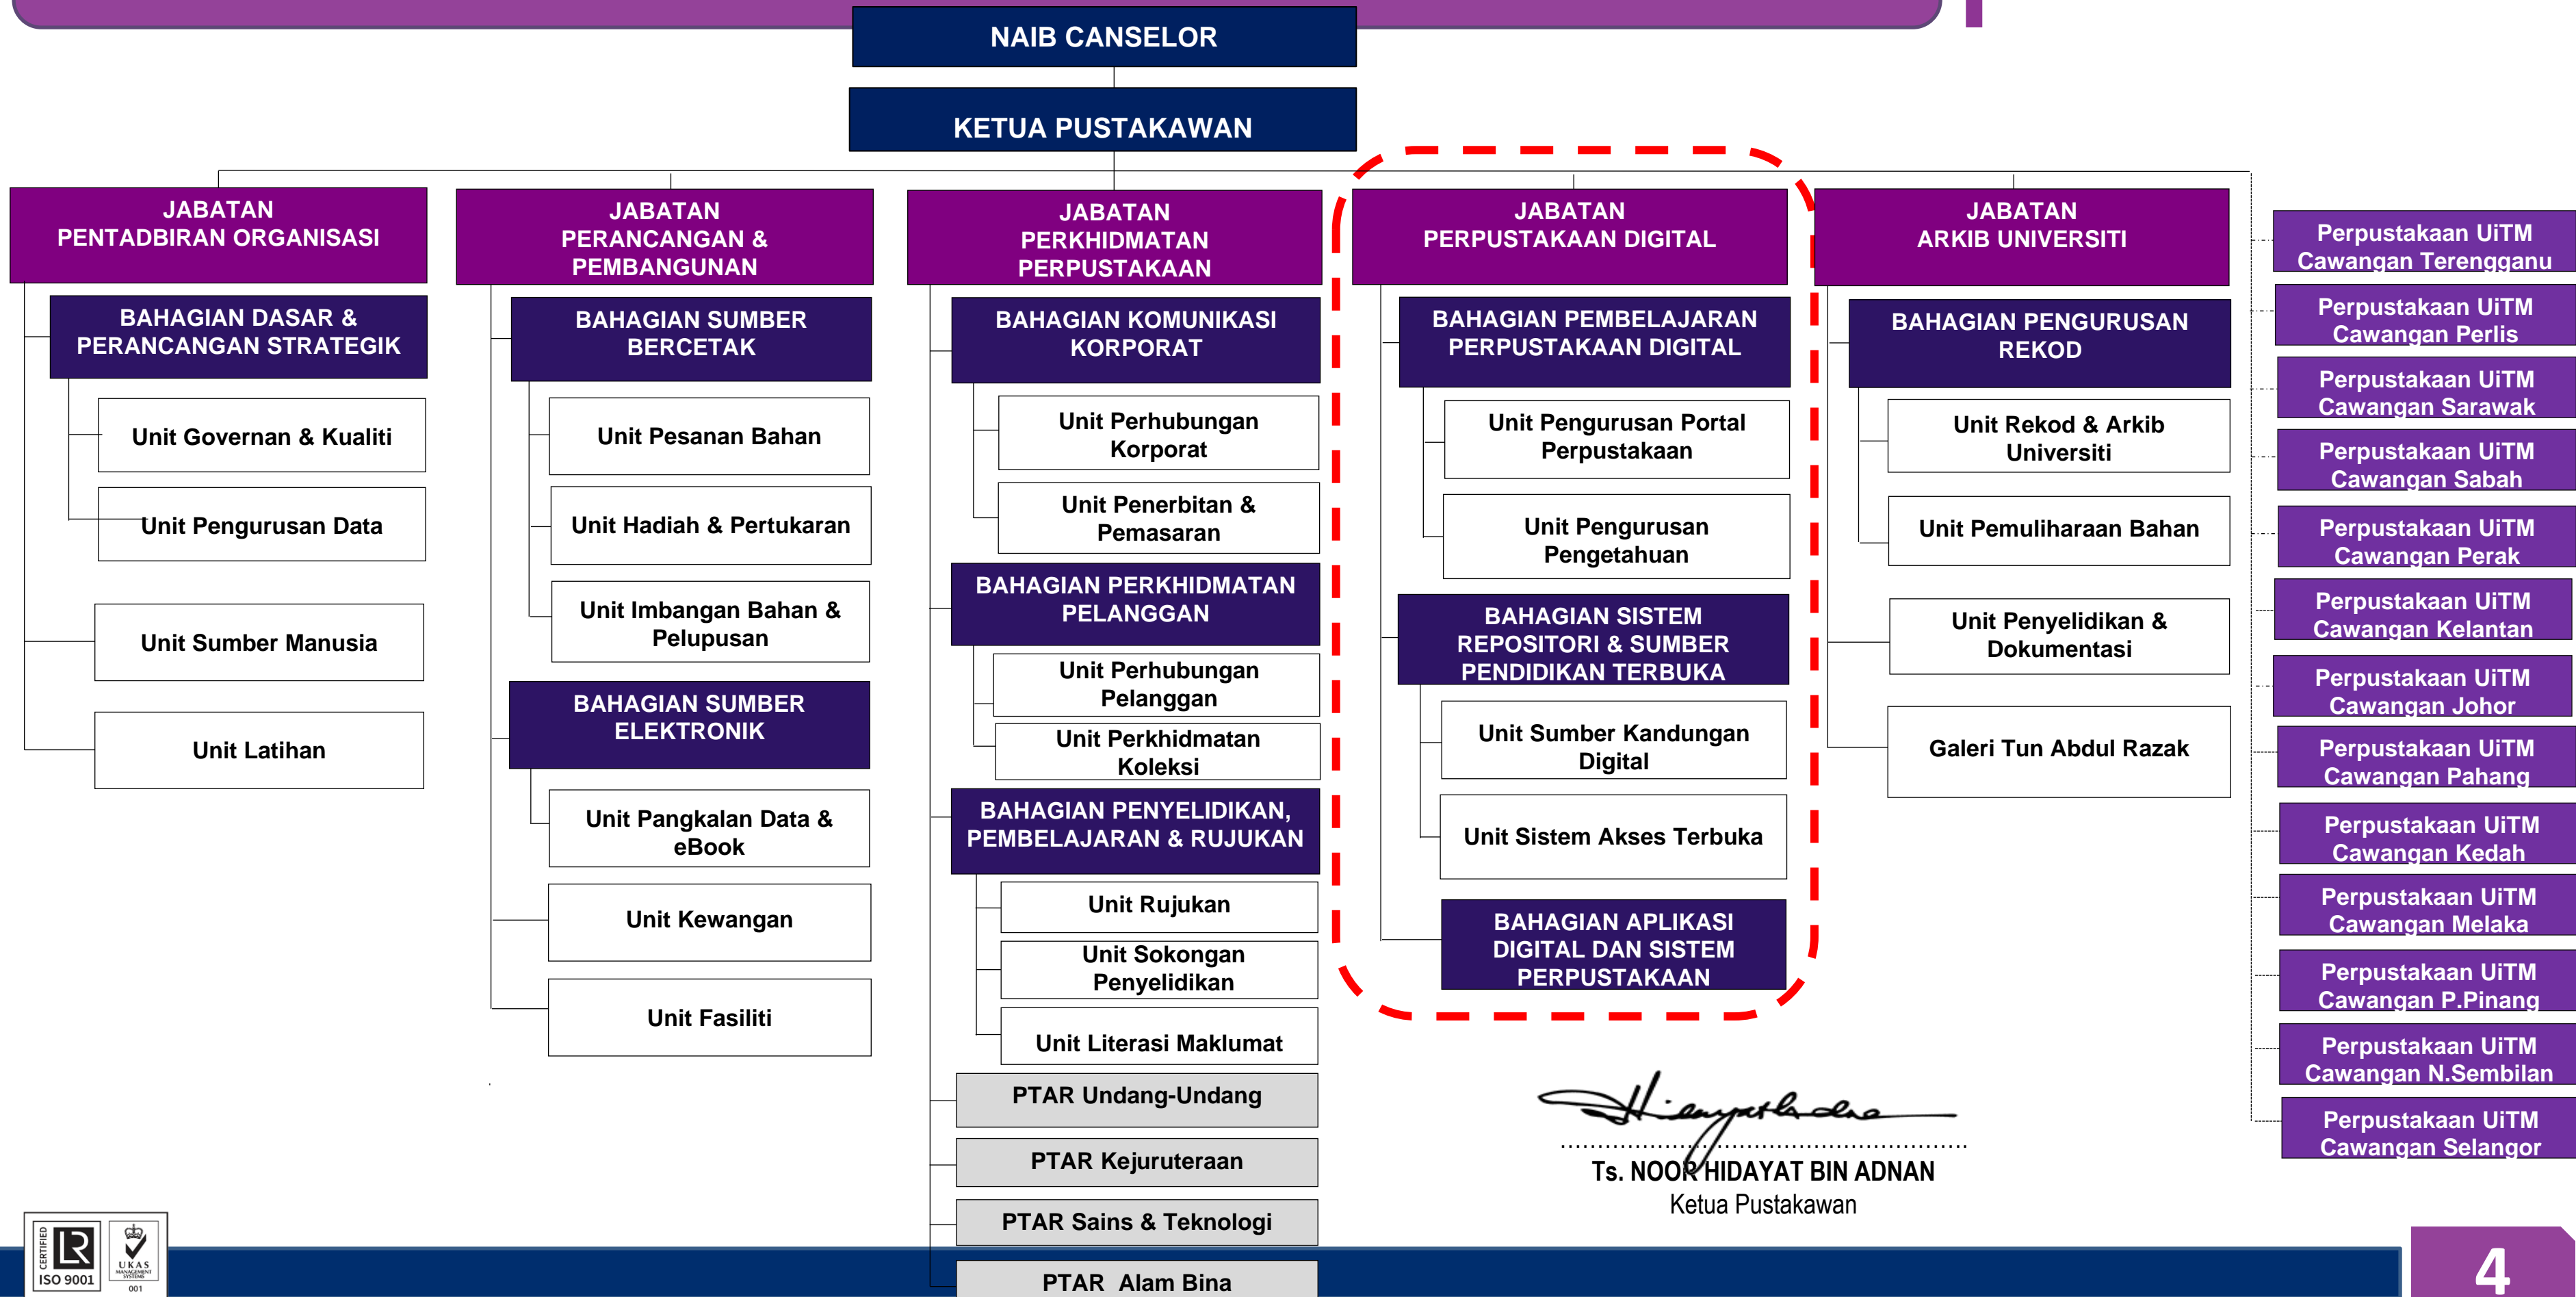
NAIB CANSELOR

KETUA PUSTAKAWAN

JABATAN PENTADBIRAN ORGANISASI

BAHAGIAN DASAR & PERANCANGAN STRATEGIK

Unit Governan & Kualiti

Unit Pengurusan Data

Unit Sumber Manusia

Unit Latihan

JABATAN PERANCANGAN & PEMBANGUNAN

BAHAGIAN SUMBER BERCETAK

Unit Pesanan Bahan

Unit Hadiah & Pertukaran

Unit Imbangan Bahan & Pelupusan

BAHAGIAN SUMBER ELEKTRONIK

Unit Pangkalan Data & eBook

Unit Kewangan

Unit Fasiliti

JABATAN PERKHIDMATAN PERPUSTAKAAN

BAHAGIAN KOMUNIKASI KORPORAT

Unit Perhubungan Korporat

Unit Penerbitan & Pemasaran

BAHAGIAN PERKHIDMATAN PELANGGAN

Unit Perhubungan Pelanggan

Unit Perkhidmatan Koleksi

BAHAGIAN PENYELIDIKAN, PEMBELAJARAN & RUJUKAN

Unit Rujukan

Unit Sokongan Penyelidikan

Unit Literasi Maklumat

PTAR Undang-Undang

PTAR Kejuruteraan

PTAR Sains & Teknologi

PTAR Alam Bina

JABATAN PERPUSTAKAAN DIGITAL

BAHAGIAN PEMBELAJARAN PERPUSTAKAAN DIGITAL

Unit Pengurusan Portal Perpustakaan

Unit Pengurusan Pengetahuan

BAHAGIAN SISTEM REPOSITORI & SUMBER PENDIDIKAN TERBUKA

Unit Sumber Kandungan Digital

Unit Sistem Akses Terbuka

BAHAGIAN APLIKASI DIGITAL DAN SISTEM PERPUSTAKAAN

JABATAN ARKIB UNIVERSITI

BAHAGIAN PENGURUSAN REKOD

Unit Rekod & Arkib Universiti

Unit Pemuliharaan Bahan

Unit Penyelidikan & Dokumentasi

Galeri Tun Abdul Razak

Perpustakaan UiTM Cawangan Terengganu

Perpustakaan UiTM Cawangan Perlis

Perpustakaan UiTM Cawangan Sarawak

Perpustakaan UiTM Cawangan Sabah

Perpustakaan UiTM Cawangan Perak

Perpustakaan UiTM Cawangan Kelantan

Perpustakaan UiTM Cawangan Johor

Perpustakaan UiTM Cawangan Pahang

Perpustakaan UiTM Cawangan Kedah

Perpustakaan UiTM Cawangan Melaka

Perpustakaan UiTM Cawangan P.Pinang

Perpustakaan UiTM Cawangan N.Sembilan

Perpustakaan UiTM Cawangan Selangor

Ts. NOOR HIDAYAT BIN ADNAN
Ketua Pustakawan

CERTIFIED ISO 9001 UKAS MANAGEMENT SYSTEMS 001

4